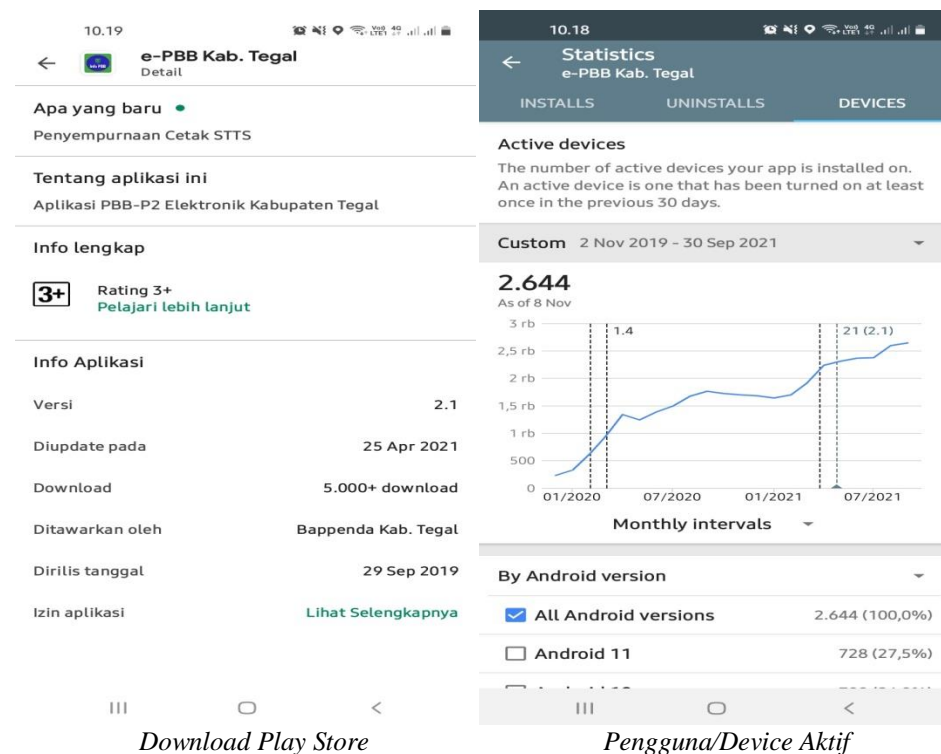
10.19

e-PBB Kab. Tegal
Detail

Apa yang baru •
Penyempurnaan Cetak STTS

Tentang aplikasi ini
Aplikasi PBB-P2 Elektronik Kabupaten Tegal

Info lengkap

3+ Rating 3+
Pelajari lebih lanjut

Info Aplikasi

| | |
|---|---|
| Versi | 2.1 |
| Diupdate pada | 25 Apr 2021 |
| Download | 5.000+ download |
| Ditawarkan oleh | Bappenda Kab. Tegal |
| Dirilis tanggal | 29 Sep 2019 |
| Izin aplikasi | Lihat Selengkapnya |

Download Play Store

10.18

Statistics
e-PBB Kab. Tegal

INSTALLS UNINSTALLS DEVICES

Active devices
The number of active devices your app is installed on. An active device is one that has been turned on at least once in the previous 30 days.

Custom 2 Nov 2019 - 30 Sep 2021

2.644
As of 8 Nov

3 rb
2,5 rb
2 rb
1,5 rb
1 rb
500
0
1.4
21 (2.1)
01/2020 07/2020 01/2021 07/2021

Monthly intervals

By Android version

| | |
|---|---|
| All Android versions | 2.644 (100,0%) |
| Android 11 | 728 (27,5%) |
| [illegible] | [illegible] |

Pengguna/Device Aktif